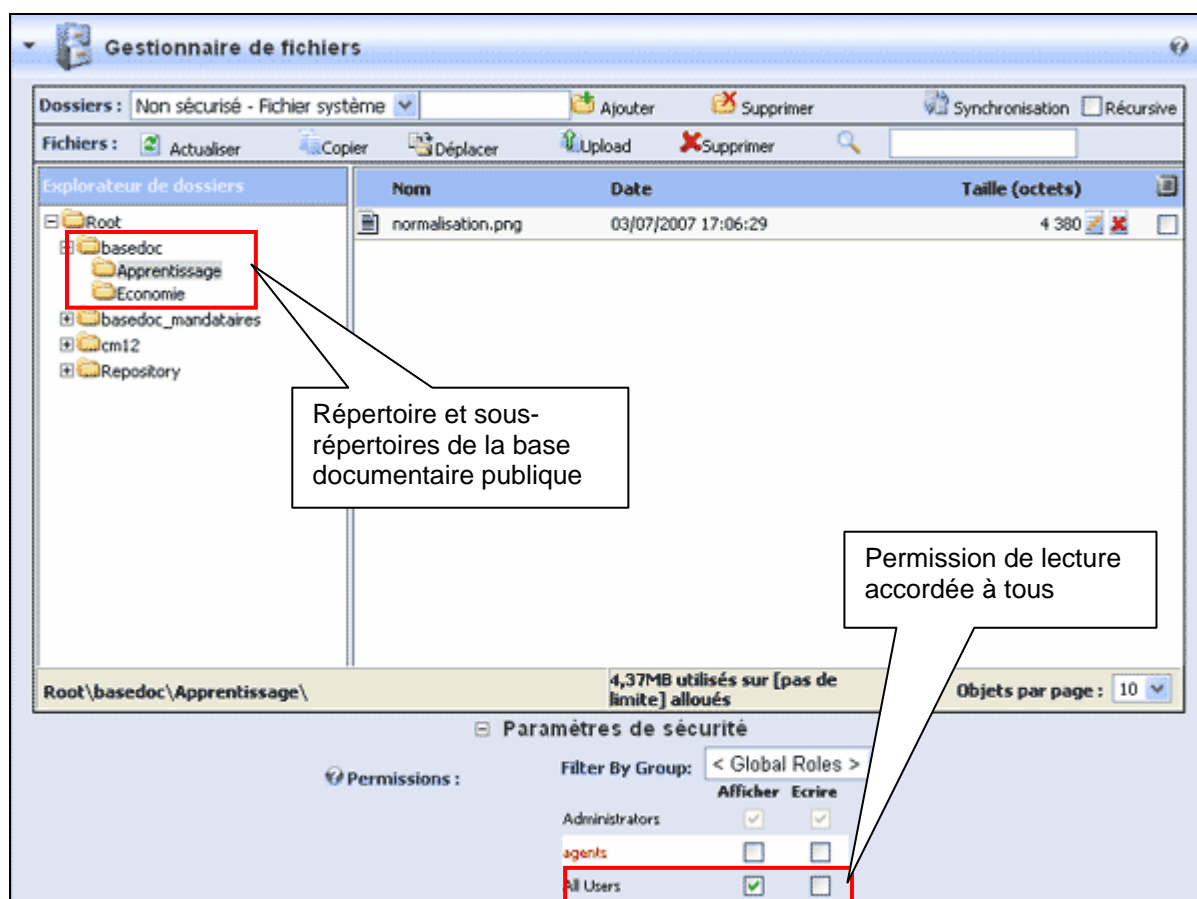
Gestionnaire de fichiers

Dossiers : Non sécurisé - Fichier système Ajouter Supprimer Synchronisation Récursive

Fichiers : Actualiser Copier Déplacer Upload Supprimer

Explorateur de dossiers

Root
basedoc
Apprentissage
Economie
basedoc_mandataires
cm12
Repository

| Nom | Date | Taille (octets) |
|---|---|---|
| normalisation.png | 03/07/2007 17:06:29 | 4 380 |

Répertoire et sous-répertoires de la base documentaire publique

Permission de lecture accordée à tous

Root\basedoc\Apprentissage\

4,37MB utilisés sur [pas de limite] alloués

Objets par page : 10

Paramètres de sécurité

Permissions :

Filter By Group: < Global Roles >

| | Afficher | Ecrire |
|---|---|---|
| Administrators | | |
| agents | | |
| All Users | | |